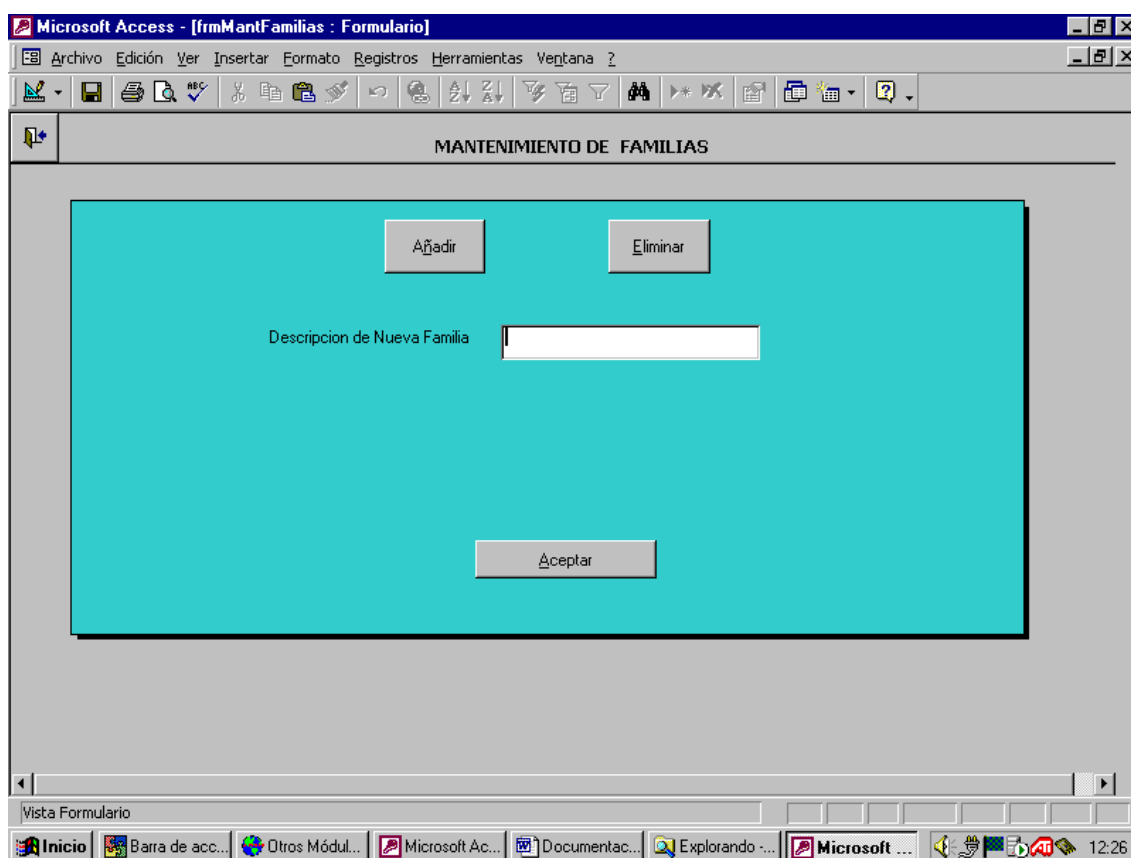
Microsoft Access - [frmMantFamilias : Formulario]

Archivo Edición Ver Insertar Formato Registros Herramientas Ventana ?

MANTENIMIENTO DE FAMILIAS

Añadir

Eliminar

Descripcion de Nueva Familia

Aceptar

Vista Formulario

Inicio | Barra de acc... | Otros Módul... | Microsoft Ac... | Documentac... | Explorando -... | Microsoft ... | 12:26